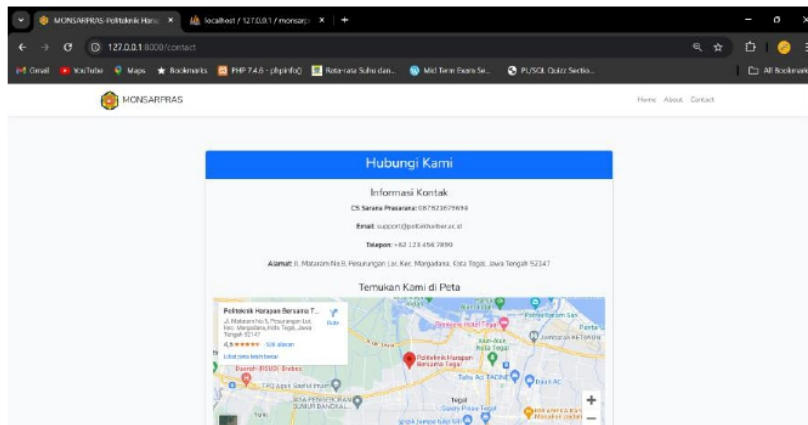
MONSARPRAS Politeknik Hara ×
localhost / 127.0.0.1 / monsarp ×
+
127.0.0.1:8000/contact
Gmail YouTube Maps Bookmarks PHP 7.4.6 - phpinfo() Rata-rata Suhu dan... Mid Term Exam Se... PL/SQL Quiz Sectio... All Bookmarks

MONSARPRAS
Home About Contact

Hubungi Kami

Informasi Kontak

CS Sarana Prasarana: 087823675694

Email: support@poltektharber.ac.id

Telepon: +62 123 456 7890

Alamat: Jl. Mataram No.9, Pesurungan Lor, Kec. Margadana, Kota Tegal, Jawa Tengah 52147

Temukan Kami di Peta

Politeknik Harapan Bersama T...
Jl. Mataram No.9, Pesurungan Lor, Kec. Margadana, Kota Tegal, Jawa Tengah 52147
Rute
4,8 ★★★★★ 328 ulasan
Lihat peta lebih besar
Politeknik Harapan Bersama Tegal
Rumah Sakit Tegal
Jamsostek KETENTUN
Alun-Alun Kota Tegal
Tahu Aci TACINE
Daerah (RSUD) Brebes
TPQ Apps Syariat Imam
Tegal
Plaza Pasar Tegal
Perta
+
−